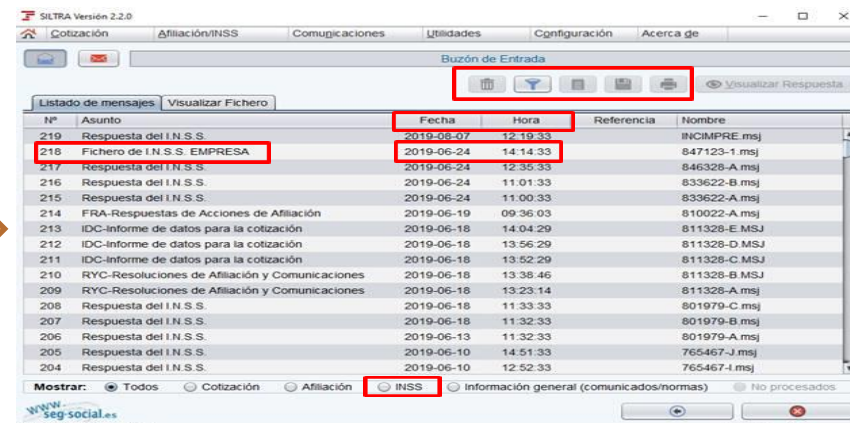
SILTRA Versión 2.2.0

Cotización Afiliación/INSS Comunicaciones Utilidades Configuración Acerca de

Buzón de Entrada

Visualizar Respuesta

Listado de mensajes Visualizar Fichero

| Nº | Asunto | Fecha | Hora | Referencia | Nombre |
|---|---|---|---|---|---|
| 219 | Respuesta del I.N.S.S. | 2019-08-07 | 12:19:33 | | INCIMPRE.msj |
| 218 | Fichero de I.N.S.S. EMPRESA | 2019-06-24 | 14:14:33 | | 847123-1.msj |
| 217 | Respuesta del I.N.S.S. | 2019-06-24 | 12:35:33 | | 846328-A.msj |
| 216 | Respuesta del I.N.S.S. | 2019-06-24 | 11:01:33 | | 833622-B.msj |
| 215 | Respuesta del I.N.S.S. | 2019-06-24 | 11:00:33 | | 833622-A.msj |
| 214 | FRA-Respuestas de Acciones de Afiliación | 2019-06-19 | 09:36:03 | | 810022-A.msj |
| 213 | IDC-Informe de datos para la cotización | 2019-06-18 | 14:04:29 | | 811328-E.MSJ |
| 212 | IDC-Informe de datos para la cotización | 2019-06-18 | 13:56:29 | | 811328-D.MSJ |
| 211 | IDC-Informe de datos para la cotización | 2019-06-18 | 13:52:29 | | 811328-C.MSJ |
| 210 | RYC-Resoluciones de Afiliación y Comunicaciones | 2019-06-18 | 13:38:46 | | 811328-B.MSJ |
| 209 | RYC-Resoluciones de Afiliación y Comunicaciones | 2019-06-18 | 13:23:14 | | 811328-A.msj |
| 208 | Respuesta del I.N.S.S. | 2019-06-18 | 11:33:33 | | 801979-C.msj |
| 207 | Respuesta del I.N.S.S. | 2019-06-18 | 11:32:33 | | 801979-B.msj |
| 206 | Respuesta del I.N.S.S. | 2019-06-13 | 11:32:33 | | 801979-A.msj |
| 205 | Respuesta del I.N.S.S. | 2019-06-10 | 14:51:33 | | 765467-J.msj |
| 204 | Respuesta del I.N.S.S. | 2019-06-10 | 12:52:33 | | 765467-I.msj |

Mostrar: Todos Cotización Afiliación INSS Información general (comunicados/normas) No procesados

www.seg-social.es